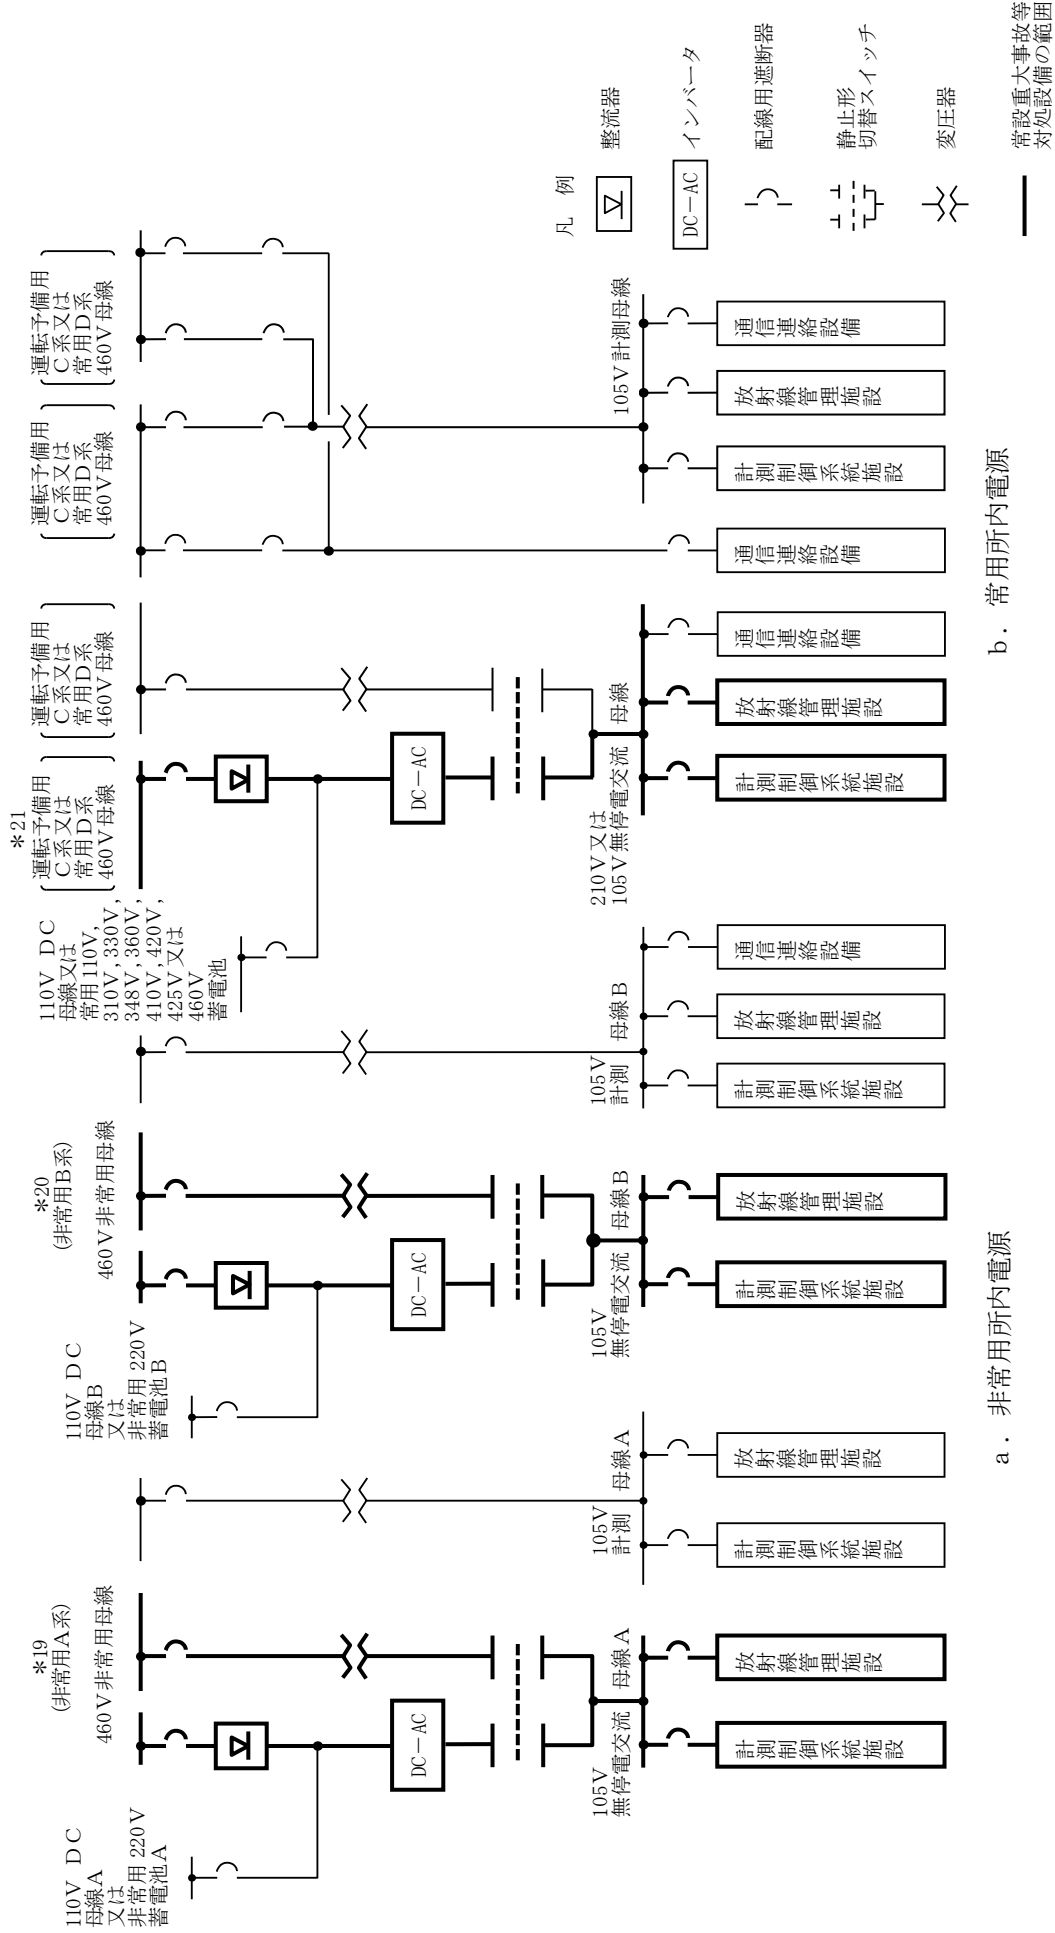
110V DC 母線A 又は 非常用 220V 蓄電池A

＊19 (非常用A系) 460V非常用母線

DC－AC

105V 無停電交流 母線A

計測制御系統施設

放射線管理施設

105V 計測 母線A

計測制御系統施設

放射線管理施設

110V DC 母線B 又は 非常用 220V 蓄電池B

＊20 (非常用B系) 460V非常用母線

DC－AC

105V 無停電交流 母線B

計測制御系統施設

放射線管理施設

a．非常用所内電源

105V 計測 母線B

計測制御系統施設

放射線管理施設

通信連絡設備

110V DC 母線又は 常用110V, 310V, 330V, 348V, 360V, 410V, 420V, 425V 又は 460V 蓄電池

＊21 (運転予備用 C系又は 常用D系 460V母線)

DC－AC

210V 又は 105V 無停電交流 母線

計測制御系統施設

放射線管理施設

通信連絡設備

(運転予備用 C系又は 常用D系 460V母線)

(運転予備用 C系又は 常用D系 460V母線)

通信連絡設備

105V計測母線

計測制御系統施設

放射線管理施設

通信連絡設備

(運転予備用 C系又は 常用D系 460V母線)

b．常用所内電源

凡 例

整流器

DC－AC インバータ

配線用遮断器

静止形 切替スイッチ

変圧器

常設重大事故等 対処設備の範囲